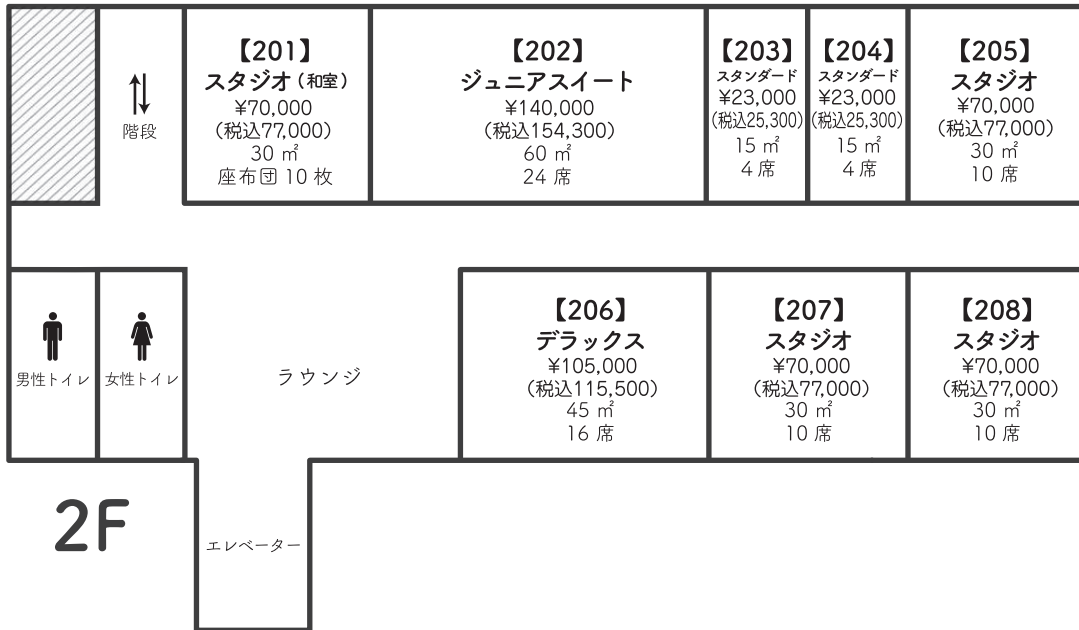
⇅
階段

【201】
スタジオ（和室）
¥70,000
（税込77,000）
30 ㎡
座布団 10 枚

【202】
ジュニアスイート
¥140,000
（税込154,300）
60 ㎡
24 席

【203】
スタンダード
¥23,000
（税込25,300）
15 ㎡
4 席

【204】
スタンダード
¥23,000
（税込25,300）
15 ㎡
4 席

【205】
スタジオ
¥70,000
（税込77,000）
30 ㎡
10 席

男性トイレ

女性トイレ

ラウンジ

【206】
デラックス
¥105,000
（税込115,500）
45 ㎡
16 席

【207】
スタジオ
¥70,000
（税込77,000）
30 ㎡
10 席

【208】
スタジオ
¥70,000
（税込77,000）
30 ㎡
10 席

2F

エレベーター